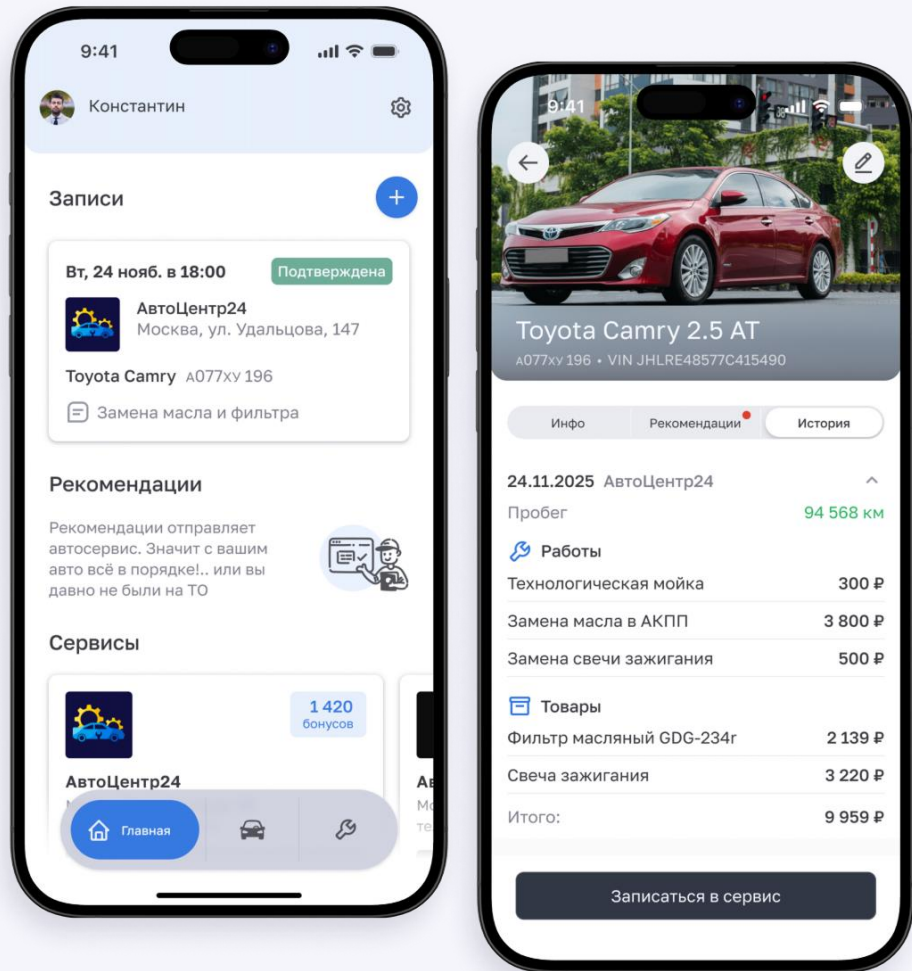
9:41

Константин

Записи

Вт, 24 нояб. в 18:00

Подтверждена

АвтоЦентр24
Москва, ул. Удальцова, 147

Toyota Camry А077ХУ 196

Замена масла и фильтра

Рекомендации

Рекомендации отправляет автосервис. Значит с вашим авто всё в порядке!.. или вы давно не были на ТО

Сервисы

1 420
бонусов

АвтоЦентр24

Ав

Главная

9:41

Toyota Camry 2.5 AT
А077ХУ 196 • VIN JHLRE48577C415490

Инфо

Рекомендации

История

24.11.2025 АвтоЦентр24

Пробег 94 568 км

Работы

| | |
|---|---|
| Технологическая мойка | 300 ₽ |
| Замена масла в АКПП | 3 800 ₽ |
| Замена свечи зажигания | 500 ₽ |

Товары

| | |
|---|---|
| Фильтр масляный GDG-234г | 2 139 ₽ |
| Свеча зажигания | 3 220 ₽ |
| Итого: | 9 959 ₽ |

Записаться в сервис